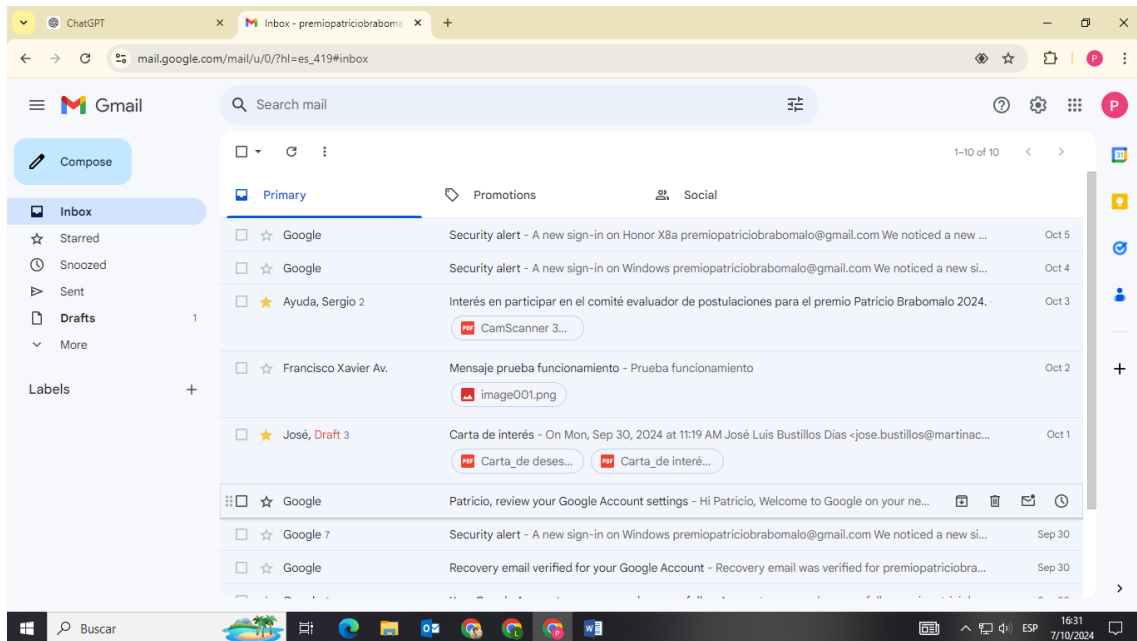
ChatGPT
Inbox - premiopatriciobraboma
mail.google.com/mail/u/0/?hl=es_419#inbox

Gmail
Search mail
P

Compose
Inbox
Starred
Snoozed
Sent
Drafts 1
More

Labels +

1–10 of 10

Primary
Promotions
Social

Google | Security alert - A new sign-in on Honor X8a premiopatriciobrabomalo@gmail.com We noticed a new ... | Oct 5
Google | Security alert - A new sign-in on Windows premiopatriciobrabomalo@gmail.com We noticed a new si... | Oct 4
Ayuda, Sergio 2 | Interés en participar en el comité evaluador de postulaciones para el premio Patricio Brabomalo 2024. | Oct 3
CamScanner 3...
Francisco Xavier Av. | Mensaje prueba funcionamiento - Prueba funcionamiento | Oct 2
image001.png
José, Draft 3 | Carta de interés - On Mon, Sep 30, 2024 at 11:19 AM José Luis Bustillos Días <jose.bustillos@martinac... | Oct 1
Carta_de deses...
Carta_de interé...
Google | Patricio, review your Google Account settings - Hi Patricio, Welcome to Google on your ne...
Google 7 | Security alert - A new sign-in on Windows premiopatriciobrabomalo@gmail.com We noticed a new si... | Sep 30
Google | Recovery email verified for your Google Account - Recovery email was verified for premiopatriciobra... | Sep 30

Buscar
ESP
16:31
7/10/2024